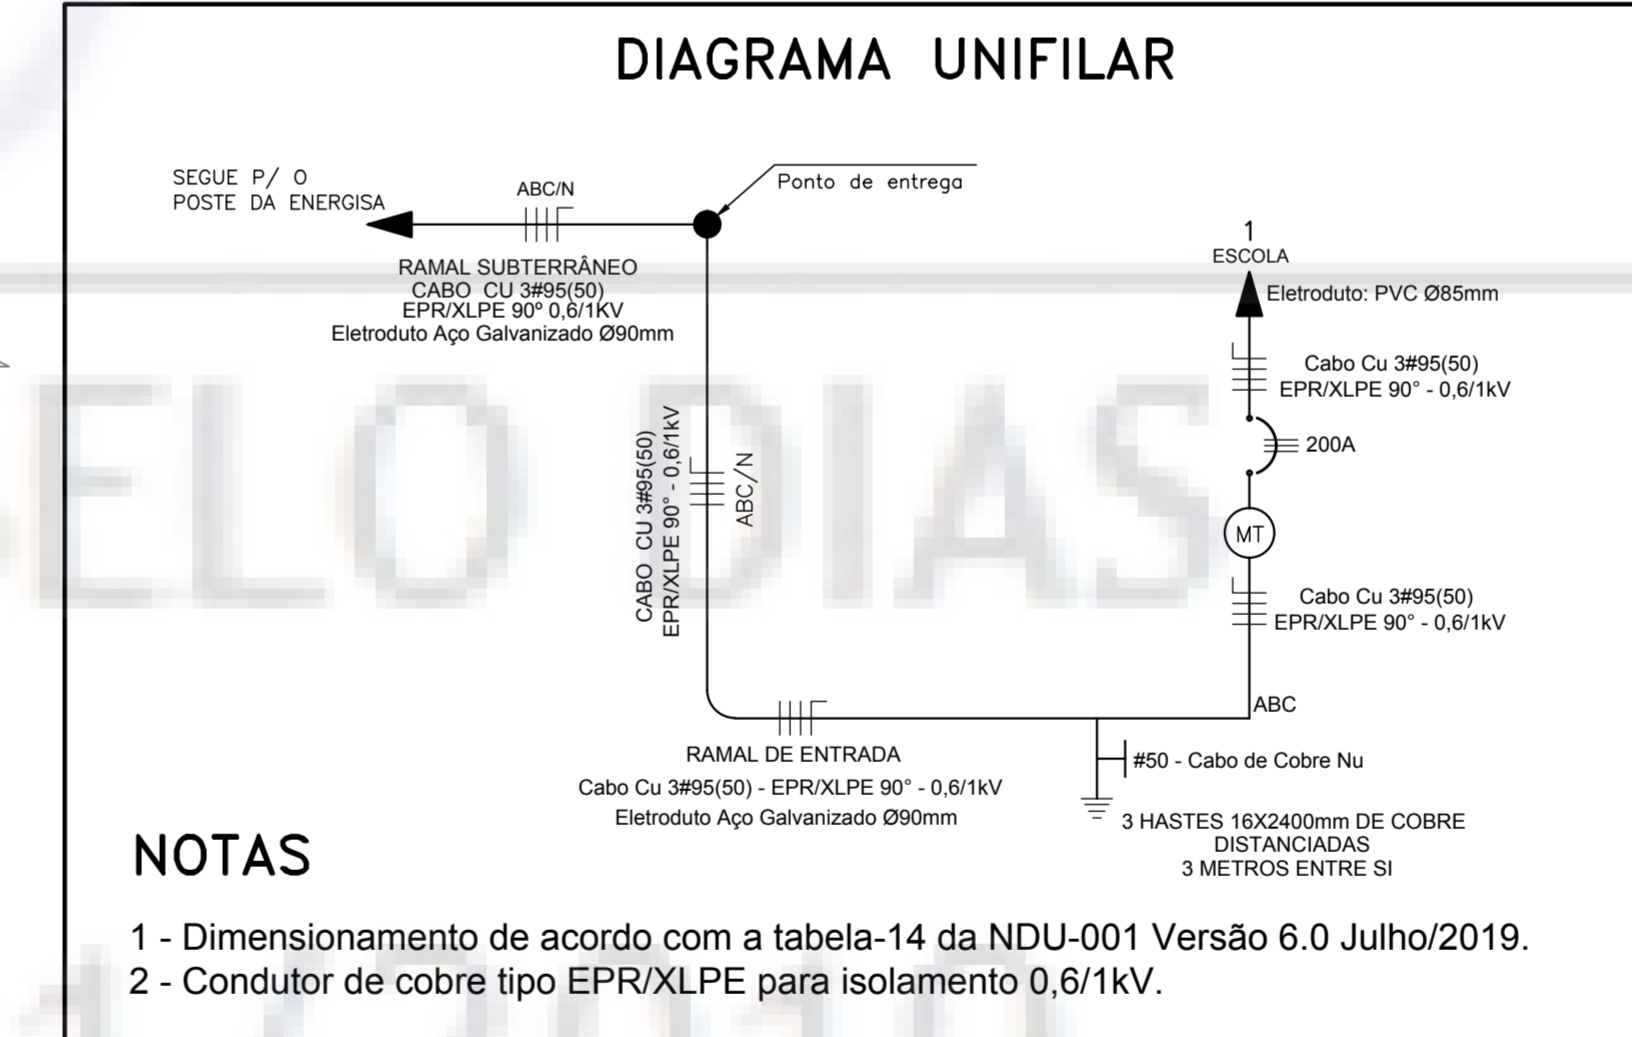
DIAGRAMA UNIFILAR

SEGUE P/ O POSTE DA ENERGISA

ABC/N

Ponto de entrega

RAMAL SUBTERRÂNEO
CABO CU 3#95(50)
EPR/XLPE 90º 0,6/1KV
Eletroduto Aço Galvanizado Ø90mm

1
ESCOLA

Eletroduto: PVC Ø85mm

Cabo Cu 3#95(50)
EPR/XLPE 90° - 0,6/1kV

200A

MT

Cabo Cu 3#95(50)
EPR/XLPE 90° - 0,6/1kV

CABO CU 3#95(50)
EPR/XLPE 90° - 0,6/1kV

ABC/N

ABC

RAMAL DE ENTRADA
Cabo Cu 3#95(50) - EPR/XLPE 90° - 0,6/1kV
Eletroduto Aço Galvanizado Ø90mm

#50 - Cabo de Cobre Nu

3 HASTES 16X2400mm DE COBRE
DISTANCIADAS
3 METROS ENTRE SI

NOTAS

1 - Dimensionamento de acordo com a tabela-14 da NDU-001 Versão 6.0 Julho/2019.
2 - Condutor de cobre tipo EPR/XLPE para isolamento 0,6/1kV.